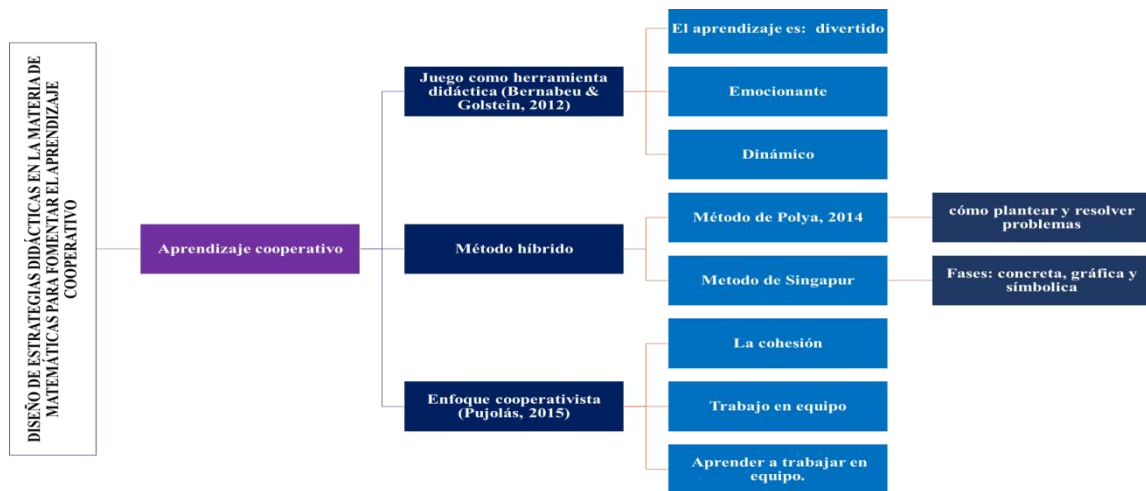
DISEÑO DE ESTRATEGIAS DIDÁCTICAS EN LA MATERIA DE MATEMÁTICAS PARA FOMENTAR EL APRENDIZAJE COOPERATIVO

Aprendizaje cooperativo

Juego como herramienta didáctica (Bernabeu & Golstein, 2012)

El aprendizaje es: divertido

Emocionante

Dinámico

Método híbrido

Método de Polya, 2014

cómo plantear y resolver problemas

Metodo de Singapur

Fases: concreta, gráfica y símbolica

Enfoque cooperativista (Pujolás, 2015)

La cohesión

Trabajo en equipo

Aprender a trabajar en equipo.